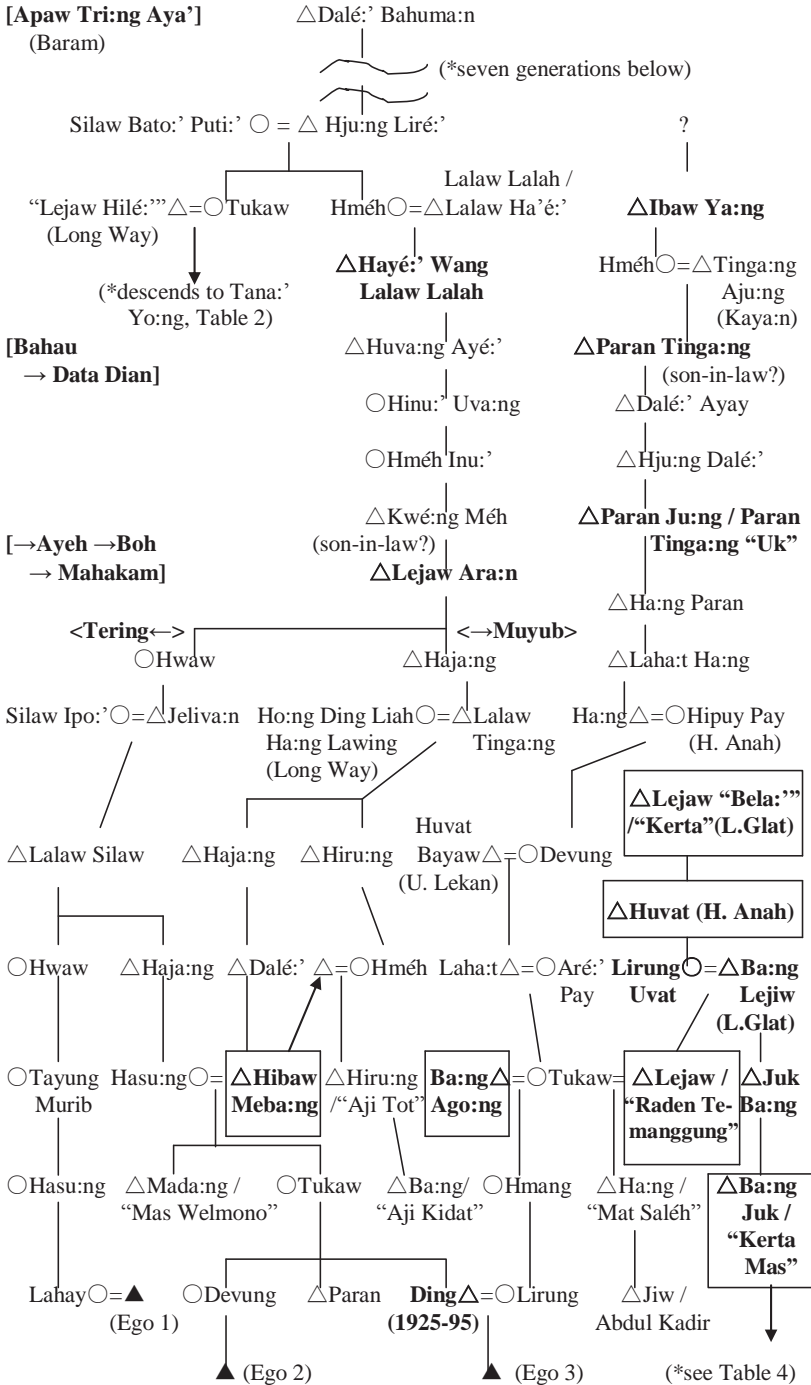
[Apaw Tri:ng Aya']
(Baram)

△Dalé:' Bahuma:n

(*seven generations below)

Silaw Bato:' Puti:' ○ = △ Hju:ng Liré:'

?

"Lejaw Hilé:'" △=○Tukaw (Long Way)

Hméh○=△Lalaw Ha'é:'

Lalaw Lalah /

△Ibaw Ya:ng

(*descends to Tana:' Yo:ng, Table 2)

△Hayé:' Wang Lalaw Lalah

Hméh○=△Tinga:ng Aju:ng (Kaya:n)

[Bahau → Data Dian]

△Huva:ng Ayé:'

△Paran Tinga:ng (son-in-law?)

○Hinu:' Uva:ng

△Dalé:' Ayay

○Hméh Inu:'

△Hju:ng Dalé:'

[→Ayeh →Boh → Mahakam]

△Kwé:ng Méh (son-in-law?)

△Paran Ju:ng / Paran Tinga:ng "Uk"

△Lejaw Ara:n

△Ha:ng Paran

<Tering←>

<→Muyub>

○Hwaw

△Haja:ng

△Laha:t Ha:ng

Silaw Ipo:'○=△Jeliva:n

Ho:ng Ding Liah○=△Lalaw Tinga:ng
Ha:ng Lawing (Long Way)

Ha:ng△=○Hipuy Pay (H. Anah)

△Lejaw "Bela:'" /"Kerta"(L.Glat)

△Lalaw Silaw

△Haja:ng

△Hiru:ng

Huvat Bayaw△=○Devung (U. Lekan)

△Huvat (H. Anah)

○Hwaw

△Haja:ng

△Dalé:'

△=○Hméh

Laha:t△=○Aré:' Pay

Lirung○=△Ba:ng Uvat Lejiw (L.Glat)

○Tayung Murib

Hasu:ng○=

△Hibaw Meba:ng

△Hiru:ng /"Aji Tot"

Ba:ng△=○Tukaw= Ago:ng

△Lejaw / "Raden Temanggung"

△Juk Ba:ng

○Hasu:ng

△Mada:ng / "Mas Welmono"

○Tukaw

△Ba:ng/ "Aji Kidat"

○Hmang

△Ha:ng / "Mat Saléh"

△Ba:ng Juk / "Kerta Mas"

Lahay○=▲ (Ego 1)

○Devung

△Paran

Ding△=○Lirung (1925-95)

△Jiw / Abdul Kadir

▲ (Ego 2)

▲ (Ego 3)

(*see Table 4)